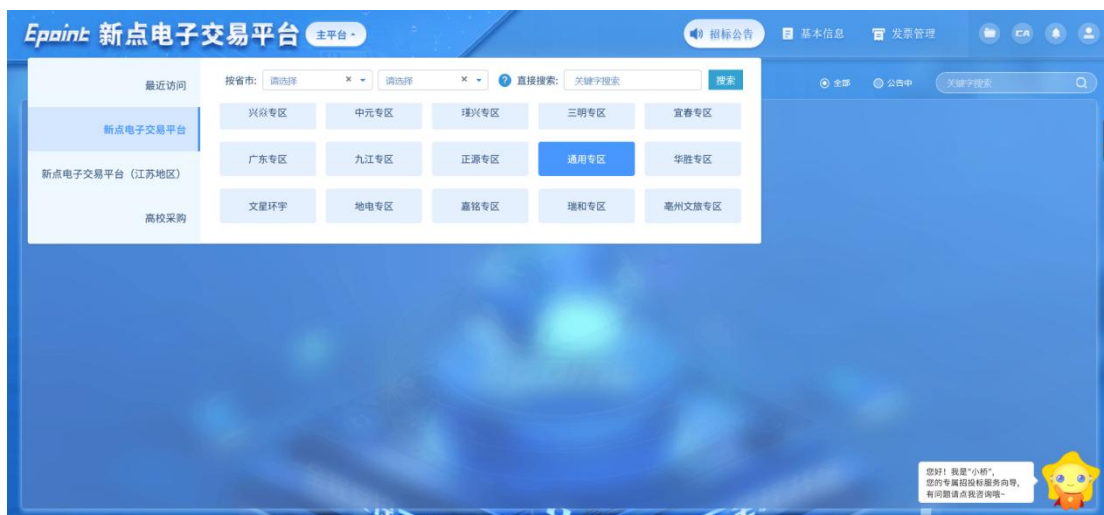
Epoint 新点电子交易平台 主平台

招标公告 基本信息 发票管理

CA

最近访问

新点电子交易平台

新点电子交易平台（江苏地区）

高校采购

按省市: 请选择 × 请选择 × 直接搜索: 关键字搜索 搜索

| 兴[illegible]专区 | 中元专区 | 瑾兴专区 | 三明专区 | 宜春专区 |
|---|---|---|---|---|
| 广东专区 | 九江专区 | 正源专区 | 通用专区 | 华胜专区 |
| 文星环宇 | 地电专区 | 嘉铭专区 | 瑞和专区 | 亳州文旅专区 |

全部 公告中 关键字搜索

您好！我是"小析"，您的专属招投标服务向导，有问题请点我咨询哦~